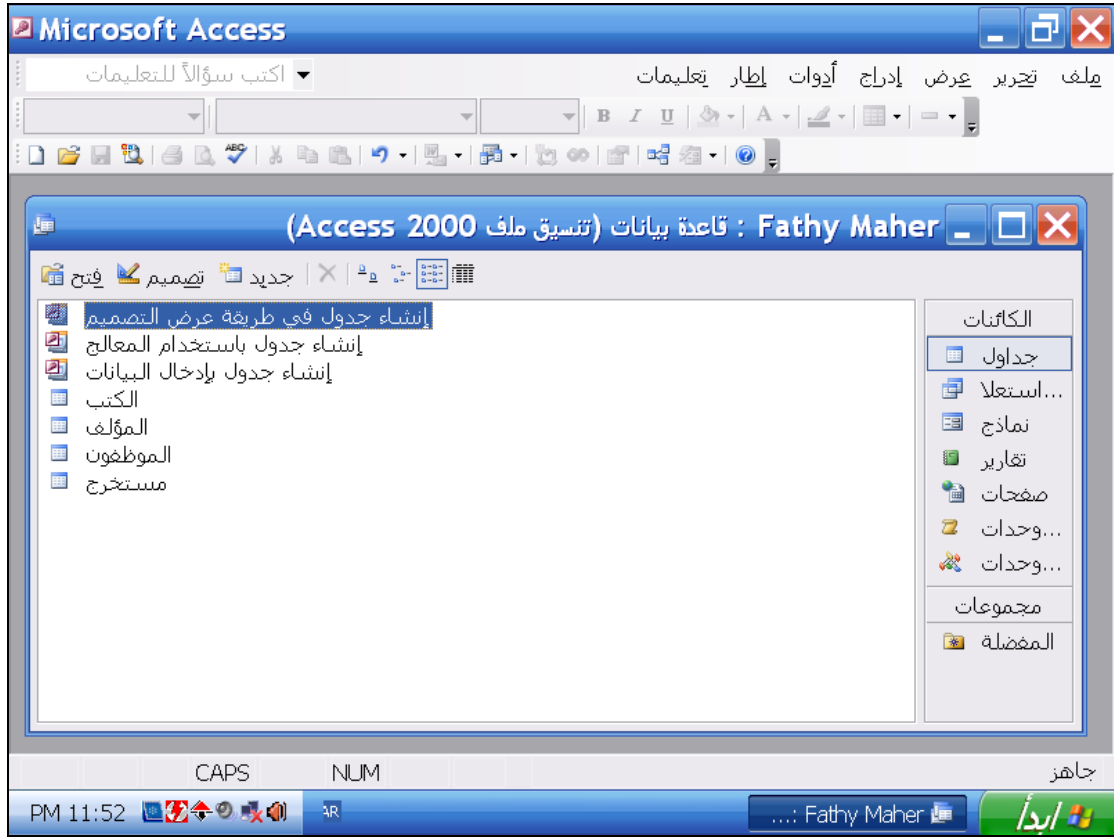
Microsoft Access

ملف تحرير عرض إدراج أدوات إطار تعليمات

اكتب سؤالاً للتعليمات

Fathy Maher : قاعدة بيانات (تنسيق ملف Access 2000)

فتح تصميم جديد

الكائنات
جداول
استعلا...
نماذج
تقارير
صفحات
وحدات...
وحدات...
مجموعات
المفضلة

إنشاء جدول في طريقة عرض التصميم
إنشاء جدول باستخدام المعالج
إنشاء جدول بإدخال البيانات
الكتب
المؤلف
الموظفون
مستخرج

جاهز
CAPS
NUM

ابدأ
Fathy Maher :...
AR
PM 11:52